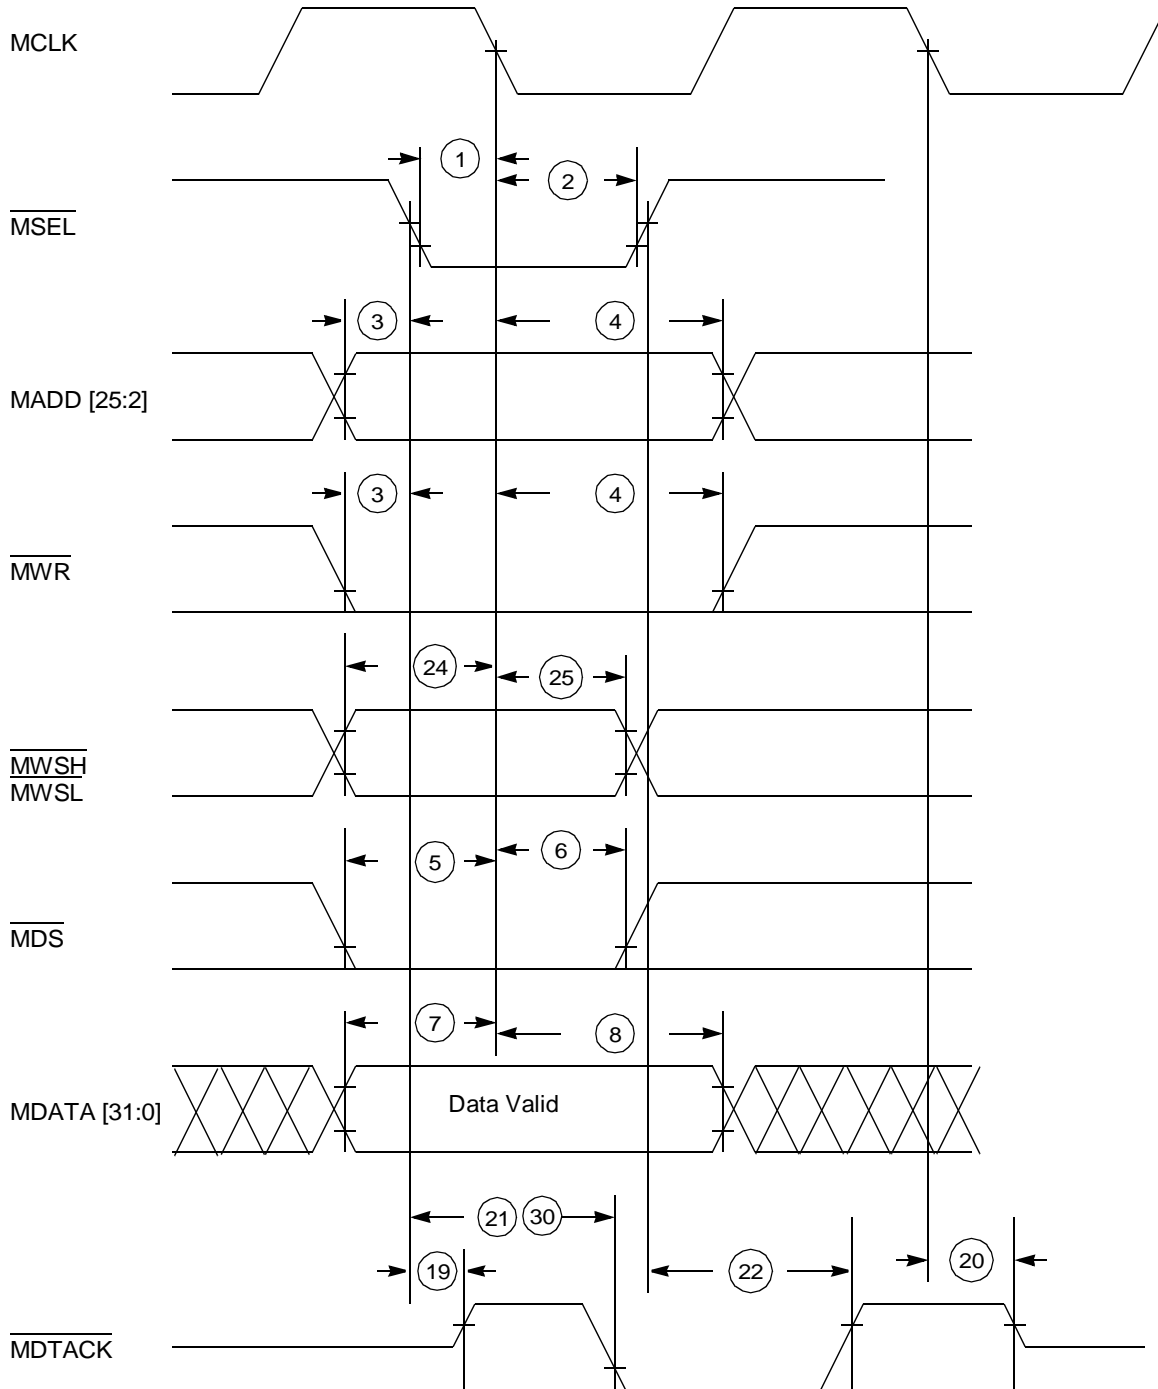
MCLK

1

2

$\overline{MSEL}$

3

4

MADD [25:2]

3

4

$\overline{MWR}$

24

25

$\overline{MWSH}$
MWSL

5

6

$\overline{MDS}$

7

8

MDATA [31:0]

Data Valid

21

30

19

22

20

$\overline{MDTACK}$